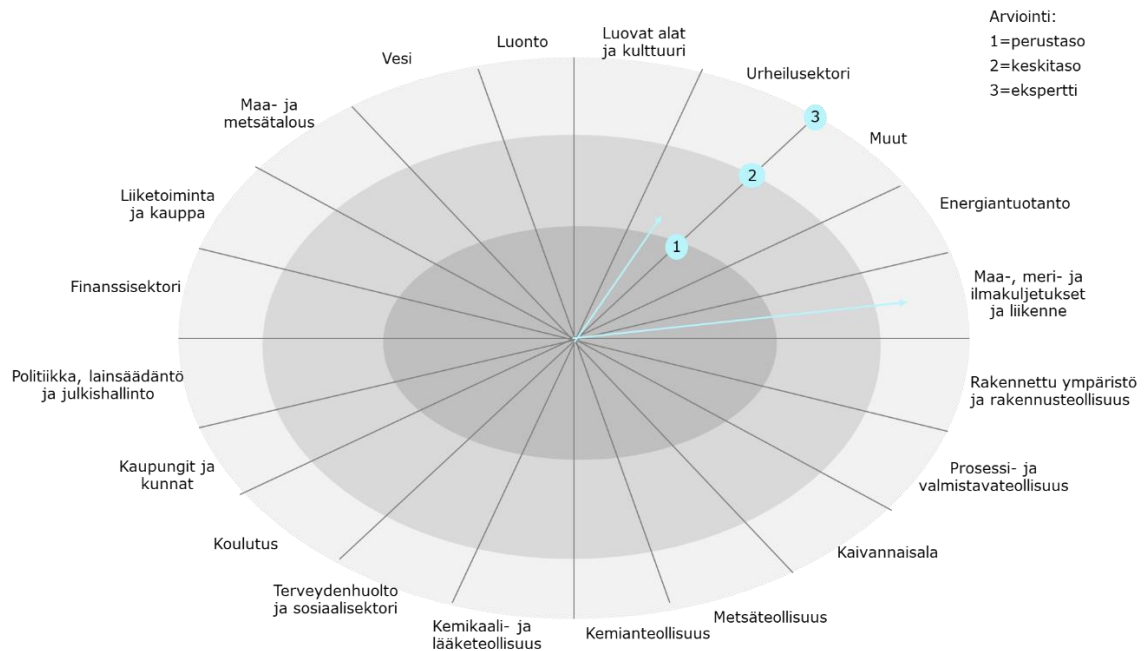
Arviointi:
1=perustaso
2=keskitaso
3=ekspertti

Luovat alat ja kulttuuri

Urheilusektori

Muut

Energiantuotanto

Maa-, meri- ja ilmakuljetukset ja liikenne

Rakennettu ympäristö ja rakennusteollisuus

Prosessi- ja valmistavateollisuus

Kaivannaisala

Metsäteollisuus

Kemianteollisuus

Kemikaali- ja lääketeollisuus

Terveydenhuolto ja sosiaalisektori

Koulutus

Kaupungit ja kunnat

Politiikka, lainsäädäntö ja julkishallinto

Finanssisektori

Liiketoiminta ja kauppa

Maa- ja metsätalous

Vesi

Luonto

3

2

1